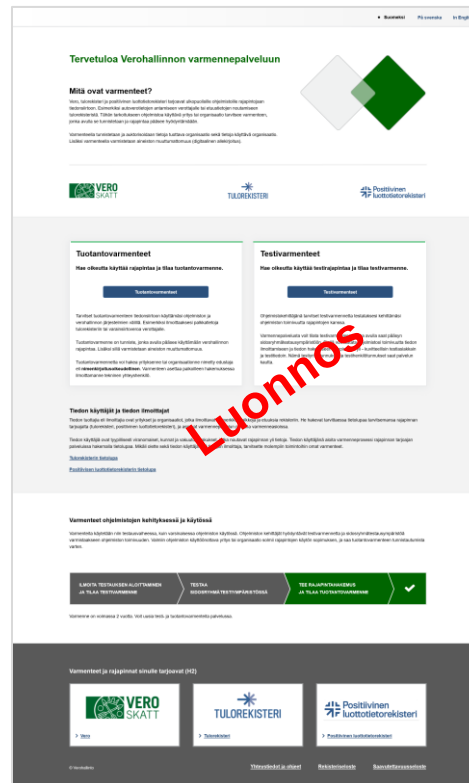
• Suomeksi På svenska In Engl

Tervetuloa Verohallinnon varmennepalveluun

Mitä ovat varmenteet?

Vero, tulorekisteri ja positiivinen luottotietorekisteri tarjoavat ulkopuolisille ohjelmistoille rajapintojen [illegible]

Varmenteella tunnistetaan ja autentikoidaan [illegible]

VERO SKATT

TULOREKISTERI

Positiivinen luottotietorekisteri

Tuotantovarmenteet

Has oikeutta käyttää rajapintaa ja tilaa tuotantovarmenne.

Tuotantovarmenteet

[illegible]

Testivarmenteet

Has oikeutta käyttää testirajapintaa ja tilaa testivarmenne.

Testivarmenteet

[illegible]

Luonnos

Tiedon käyttäjät ja tiedon ilmoittajat

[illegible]

Tulorekisterin tietoja

Positiivinen luottotietorekisterin tietoja

Varmenteet ohjelmistojen kehityksessä ja käytössä

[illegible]

ILMOITA TESTAUKSEN ALOITTAMINEN JA TILAA TESTIVARMENNE

TESTAA SIDOSRYHMÄTESTIYMPÄRISTÖSSÄ

TEE RAJAPINTAHAKEMUS JA TILAA TUOTANTOVARMENNE

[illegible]

Varmenteet ja rajapinnat sinulle tarjoavat (H2)

VERO SKATT

Vero

TULOREKISTERI

Tulorekisteri

Positiivinen luottotietorekisteri

Positiivinen luottotietorekisteri

© Verohallinto

Yhteystiedot ja ohjeet

Rekisteriseloste

Saavutettavuusseloste